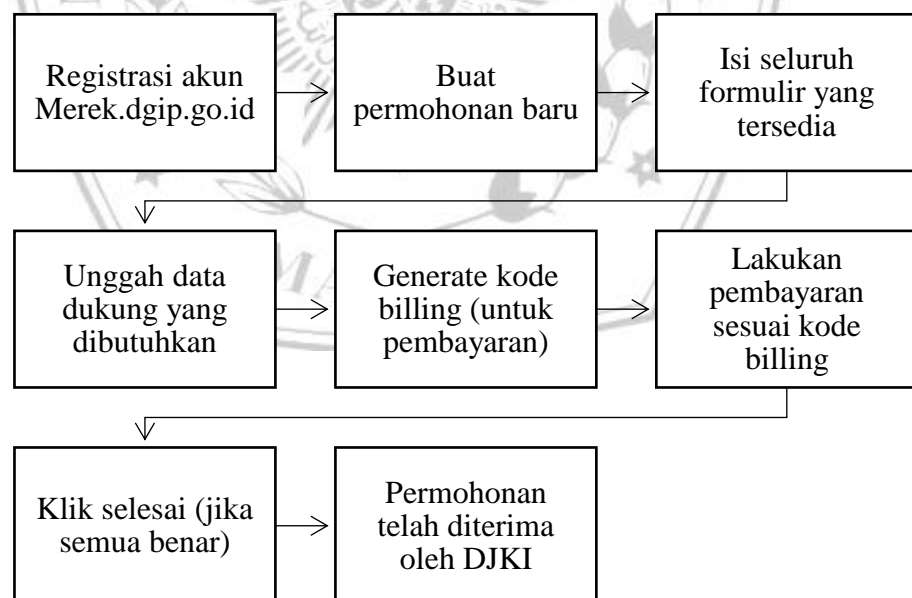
Registrasi akun Merek.dgip.go.id

Buat permohonan baru

Isi seluruh formulir yang tersedia

Unggah data dukung yang dibutuhkan

Generate kode billing (untuk pembayaran)

Lakukan pembayaran sesuai kode billing

Klik selesai (jika semua benar)

Permohonan telah diterima oleh DJKI